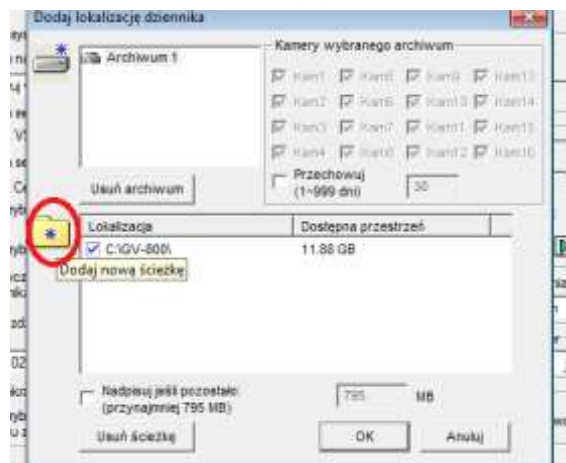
Dodaj lokalizację dziennika

Archiwum 1

Kamery wybranego archiwum

Kam1 Kam5 Kam9 Kam13
Kam2 Kam6 Kam10 Kam14
Kam3 Kam7 Kam11 Kam15
Kam4 Kam8 Kam12 Kam16

Usuń archiwum

Przechowuj (1~999 dni) 30

| Lokalizacja | Dostępna przestrzeń |
|---|---|
| C:\GV-800\ | 11.88 GB |

Dodaj nową ścieżkę

Nadpisuj jeśli pozostało (przynajmniej 795 MB) 795 MB

Usuń ścieżkę OK Anuluj